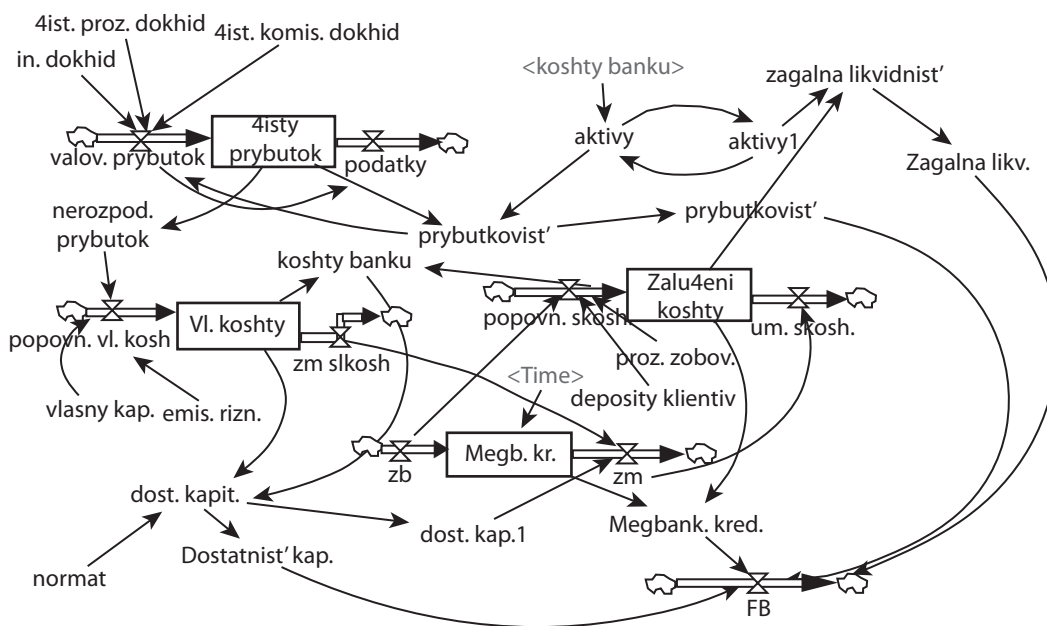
4ist. proz. dokhid
in. dokhid
4ist. komis. dokhid
<koshty banku>
zagalna likvidnist'
aktivy
aktivy1
4isty prybutok
valov. prybutok
podatky
Zagalna likv.
nerozpod. prybutok
prybutkovist'
prybutkovist'
koshty banku
Zalu4eni koshty
popovn. skosh
um. skosh.
Vl. koshty
popovn. vl. kosh
zm slkosh
proz. zobov.
<Time>
depozity klientiv
vlasny kap.
emis. rizn.
Megb. kr.
zb
zm
dost. kapit.
dost. kap.1
Megbank. kred.
normat
Dostatnist' kap.
FB